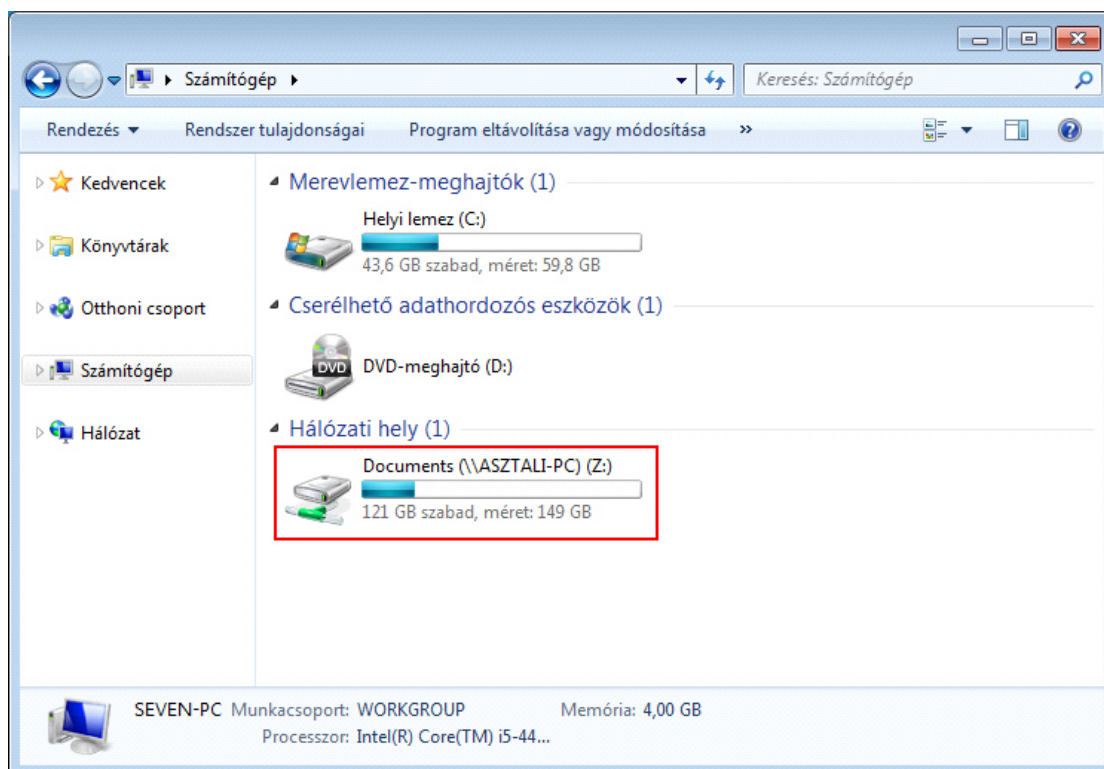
Számítógép

Keresés: Számítógép

Rendezés ▾ Rendszer tulajdonságai Program eltávolítása vagy módosítása »

Kedvencek

Könyvtárak

Otthoni csoport

Számítógép

Hálózat

Merevlemez-meghajtók (1)

Helyi lemez (C:)
43,6 GB szabad, méret: 59,8 GB

Cserélhető adathordozós eszközök (1)

DVD

DVD-meghajtó (D:)

Hálózati hely (1)

Documents (\\ASZTALI-PC) (Z:)
121 GB szabad, méret: 149 GB

SEVEN-PC Munkacsoport: WORKGROUP Memória: 4,00 GB
Processzor: Intel(R) Core(TM) i5-44...